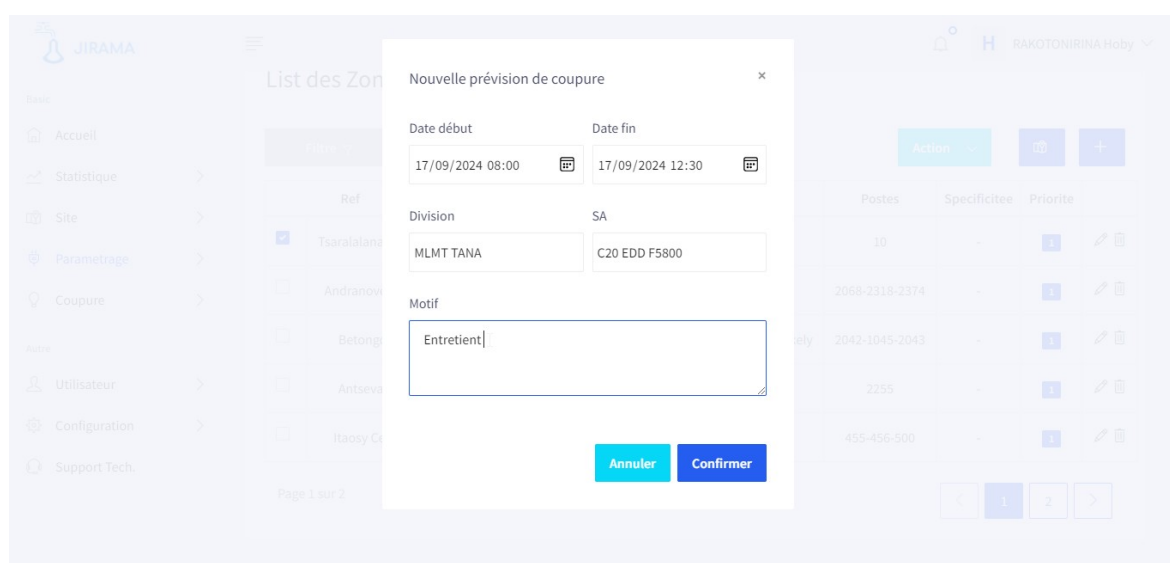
JIRAMA

Base
Accueil
Statistique
Site
Parametrage
Coupure

Autre
Utilisateur
Configuration
Support Tech.

H RAKOTONIRINA Hoby

List des Zon

Filtre
Action

| | Ref | | Postes | Specificitee | Priorite |
|---|---|---|---|---|---|
| | Tsaralalan | | 10 | - | 1 |
| | Andranov | | 2068-2318-2374 | - | 1 |
| | Betong | ely | 2042-1045-2043 | - | 1 |
| | Antseva | | 2255 | - | 1 |
| | Itaosy C | | 455-456-500 | - | 1 |

Page 1 sur 2
1 2

Nouvelle prévision de coupure
×

Date début
17/09/2024 08:00
Date fin
17/09/2024 12:30

Division
MLMT TANA
SA
C20 EDD F5800

Motif
Entretient

Annuler
Confirmer